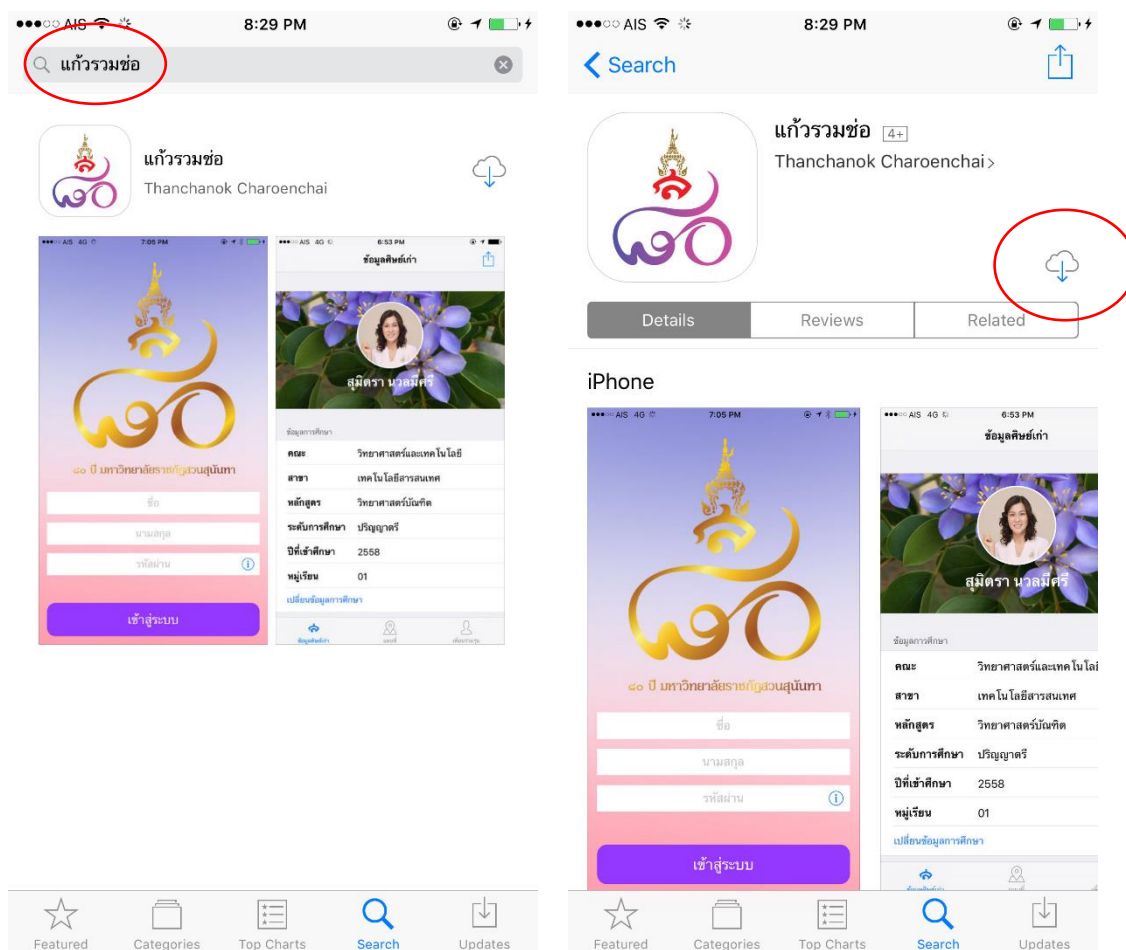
●●●○○ AIS 8:29 PM

แก้วรวมช่อ

แก้วรวมช่อ
Thanchanok Charoenchai

●●●○○ AIS 4G 7:05 PM

๘๐ ปี มหาวิทยาลัยราชภัฏสวนสุนันทา

ชื่อ
นามสกุล
รหัสผ่าน

เข้าสู่ระบบ

●●●○○ AIS 4G 6:53 PM
ข้อมูลศิษย์เก่า

สุมิตรา นวลมีศรี

ข้อมูลการศึกษา

| คณะ | วิทยาศาสตร์และเทคโนโลยี |
|---|---|
| สาขา | เทคโนโลยีสารสนเทศ |
| หลักสูตร | วิทยาศาสตร์บัณฑิต |
| ระดับการศึกษา | ปริญญาตรี |
| ปีที่เข้าศึกษา | 2558 |
| หมู่เรียน | 01 |

เปลี่ยนข้อมูลการศึกษา

ข้อมูลศิษย์เก่า

Featured Categories Top Charts Search Updates

●●●○○ AIS 8:29 PM

Search

แก้วรวมช่อ 4+
Thanchanok Charoenchai >

Details Reviews Related

iPhone

●●●○○ AIS 4G 7:05 PM

๘๐ ปี มหาวิทยาลัยราชภัฏสวนสุนันทา

ชื่อ
นามสกุล
รหัสผ่าน

เข้าสู่ระบบ

●●●○○ AIS 4G 6:53 PM
ข้อมูลศิษย์เก่า

สุมิตรา นวลมีศรี

ข้อมูลการศึกษา

| คณะ | วิทยาศาสตร์และเทคโนโล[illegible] |
|---|---|
| สาขา | เทคโนโลยีสารสนเทศ |
| หลักสูตร | วิทยาศาสตร์บัณฑิต |
| ระดับการศึกษา | ปริญญาตรี |
| ปีที่เข้าศึกษา | 2558 |
| หมู่เรียน | 01 |

เปลี่ยนข้อมูลการศึกษา

Featured Categories Top Charts Search Updates